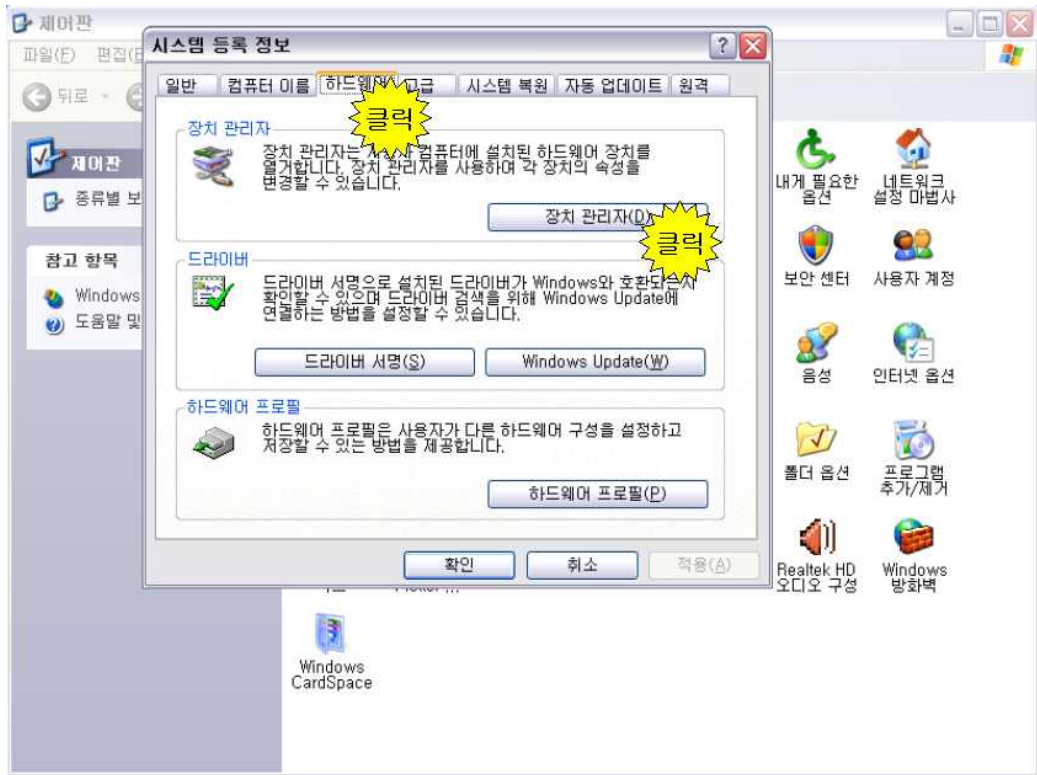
제어판

파일(F) 편집(E

뒤로

제어판

종류별 보

참고 항목

Windows

도움말 및

시스템 등록 정보

일반 | 컴퓨터 이름 | 하드웨어 | 고급 | 시스템 복원 | 자동 업데이트 | 원격

클릭

장치 관리자

장치 관리자는 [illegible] 컴퓨터에 설치된 하드웨어 장치를 열거합니다. 장치 관리자를 사용하여 각 장치의 속성을 변경할 수 있습니다.

장치 관리자(D)

클릭

드라이버

드라이버 서명으로 설치된 드라이버가 Windows와 호환되는지 확인할 수 있으며 드라이버 검색을 위해 Windows Update에 연결하는 방법을 설정할 수 있습니다.

드라이버 서명(S)

Windows Update(W)

하드웨어 프로필

하드웨어 프로필은 사용자가 다른 하드웨어 구성을 설정하고 저장할 수 있는 방법을 제공합니다.

하드웨어 프로필(P)

확인

취소

적용(A)

내게 필요한 옵션

네트워크 설정 마법사

보안 센터

사용자 계정

음성

인터넷 옵션

폴더 옵션

프로그램 추가/제거

Realtek HD 오디오 구성

Windows 방화벽

Windows CardSpace